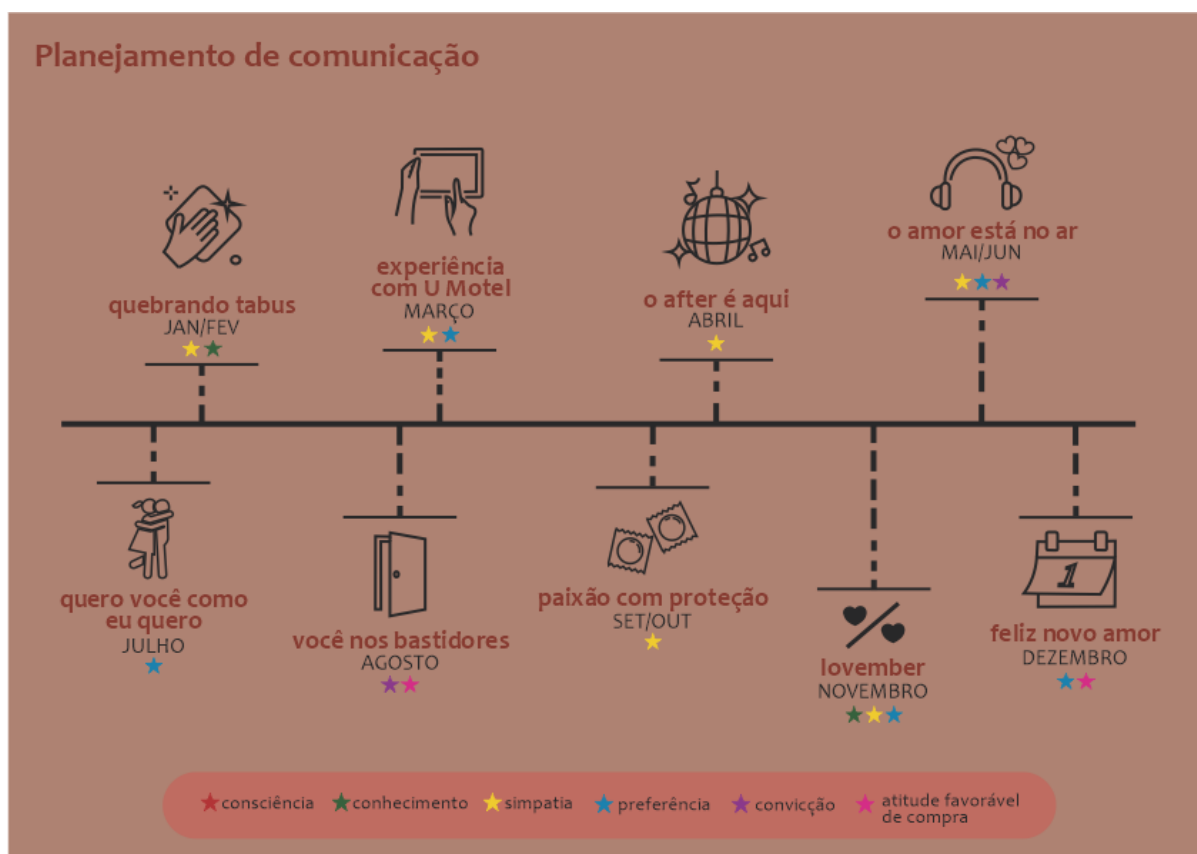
Planejamento de comunicação

quebrando tabus
JAN/FEV
★★

experiência com U Motel
MARÇO
★★

o after é aqui
ABRIL
★

o amor está no ar
MAI/JUN
★★★

quero você como eu quero
JULHO
★

você nos bastidores
AGOSTO
★★

paixão com proteção
SET/OUT
★

lovember
NOVEMBRO
★★★

1

feliz novo amor
DEZEMBRO
★★

★consciência ★conhecimento ★simpatia ★preferência ★convicção ★atitude favorável de compra